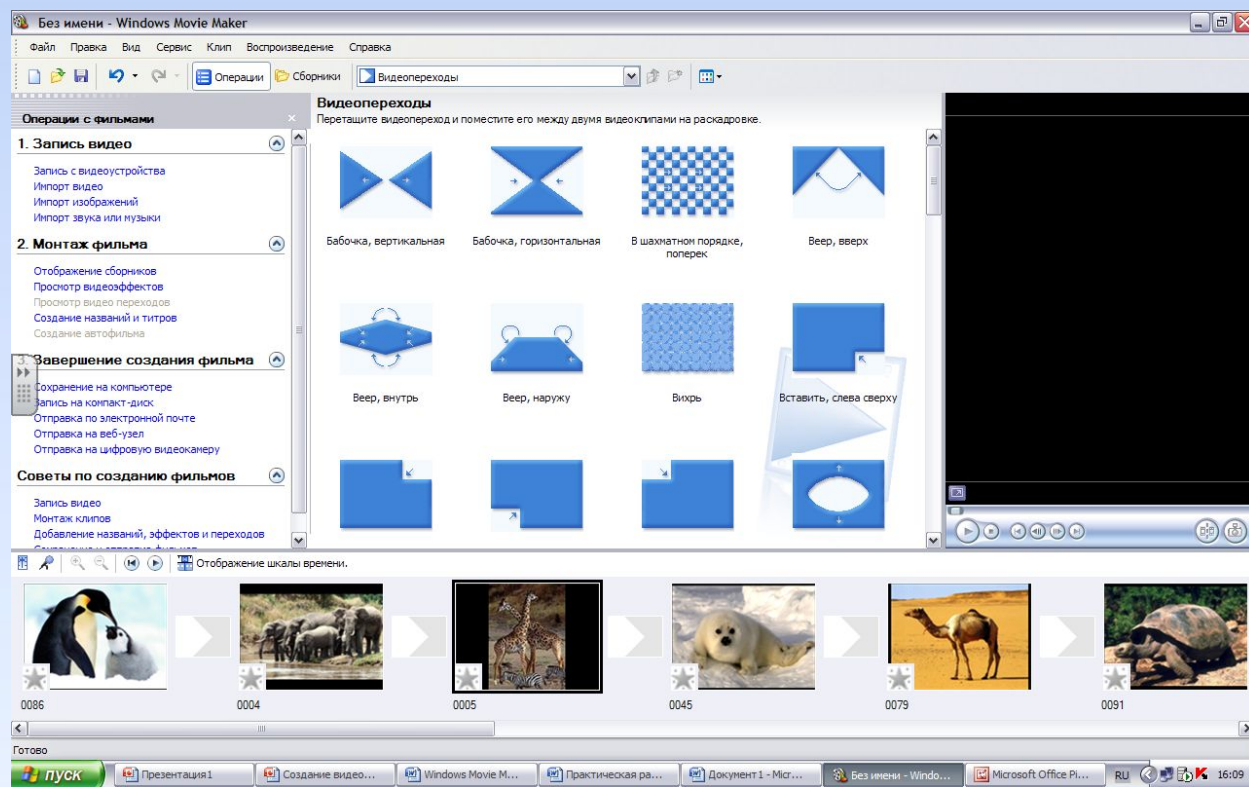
Без имени - Windows Movie Maker

Файл Правка Вид Сервис Клип Воспроизведение Справка

Операции Сборники Видеопереходы

Операции с фильмами

1. Запись видео

Запись с видеоустройства
Импорт видео
Импорт изображений
Импорт звука или музыки

2. Монтаж фильма

Отображение сборников
Просмотр видеоэффектов
Просмотр видео переходов
Создание названий и титров
Создание автофильма

3. Завершение создания фильма

Сохранение на компьютере
Запись на компакт-диск
Отправка по электронной почте
Отправка на веб-узел
Отправка на цифровую видеокамеру

Советы по созданию фильмов

Запись видео
Монтаж клипов
Добавление названий, эффектов и переходов
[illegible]

Видеопереходы
Перетащите видеопереход и поместите его между двумя видеоклипами на раскадровке.

Бабочка, вертикальная
Бабочка, горизонтальная
В шахматном порядке, поперек
Веер, вверх
Веер, внутрь
Веер, наружу
Вихрь
Вставить, слева сверху

Отображение шкалы времени.

0086
0004
0005
0045
0079
0091

Готово

пуск Презентация1 Создание видео... Windows Movie M... Практическая ра... Документ1 - Micr... Без имени - Windo... Microsoft Office Pi... RU 16:09